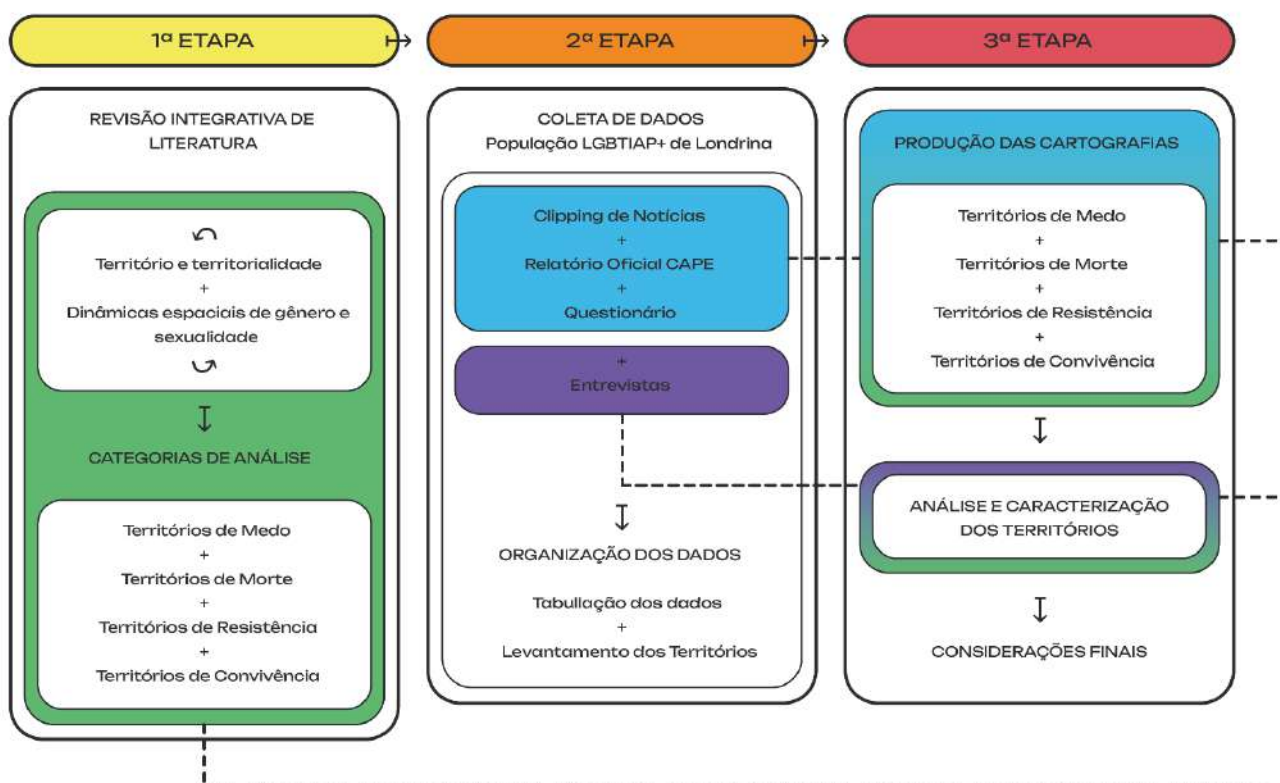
1ª ETAPA

2ª ETAPA

3ª ETAPA

REVISÃO INTEGRATIVA DE LITERATURA

Território e territorialidade
+
Dinâmicas espaciais de gênero e sexualidade

CATEGORIAS DE ANÁLISE

Territórios de Medo
+
Territórios de Morte
+
Territórios de Resistência
+
Territórios de Convivência

COLETA DE DADOS
População LGBTIAP+ de Londrina

Clipping de Notícias
+
Relatório Oficial CAPE
+
Questionário

+
Entrevistas

ORGANIZAÇÃO DOS DADOS

Tabullação dos dados
+
Levantamento dos Territórios

PRODUÇÃO DAS CARTOGRAFIAS

Territórios de Medo
+
Territórios de Morte
+
Territórios de Resistência
+
Territórios de Convivência

ANÁLISE E CARACTERIZAÇÃO DOS TERRITÓRIOS

CONSIDERAÇÕES FINAIS